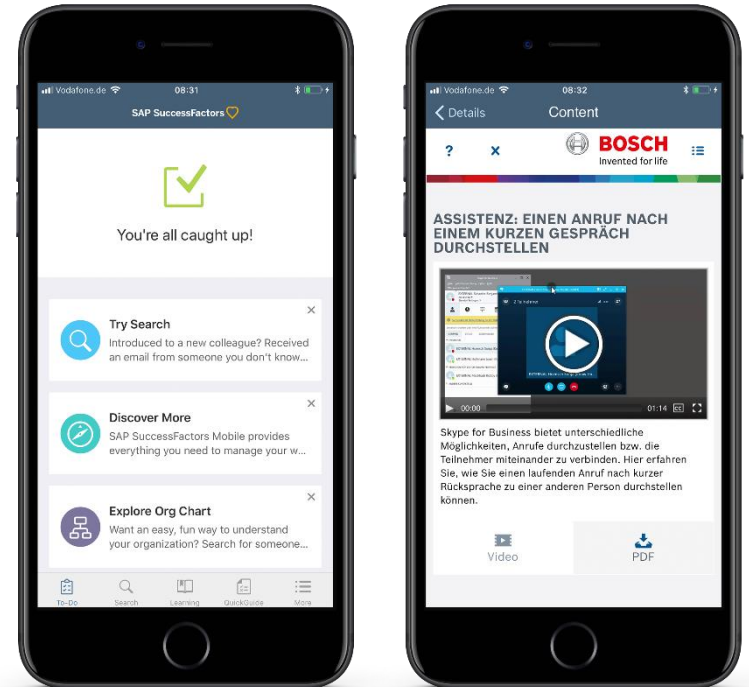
Vodafone.de 08:31

SAP SuccessFactors

You're all caught up!

Try Search
Introduced to a new colleague? Received an email from someone you don't know...

Discover More
SAP SuccessFactors Mobile provides everything you need to manage your w...

Explore Org Chart
Want an easy, fun way to understand your organization? Search for someone...

To-Do Search Learning QuickGuide More

Vodafone.de 08:32

Details Content

? ×

BOSCH
Invented for life

ASSISTENZ: EINEN ANRUF NACH EINEM KURZEN GESPRÄCH DURCHSTELLEN

00:00 01:14

Skype for Business bietet unterschiedliche Möglichkeiten, Anrufe durchzustellen bzw. die Teilnehmer miteinander zu verbinden. Hier erfahren Sie, wie Sie einen laufenden Anruf nach kurzer Rücksprache zu einer anderen Person durchstellen können.

Video PDF